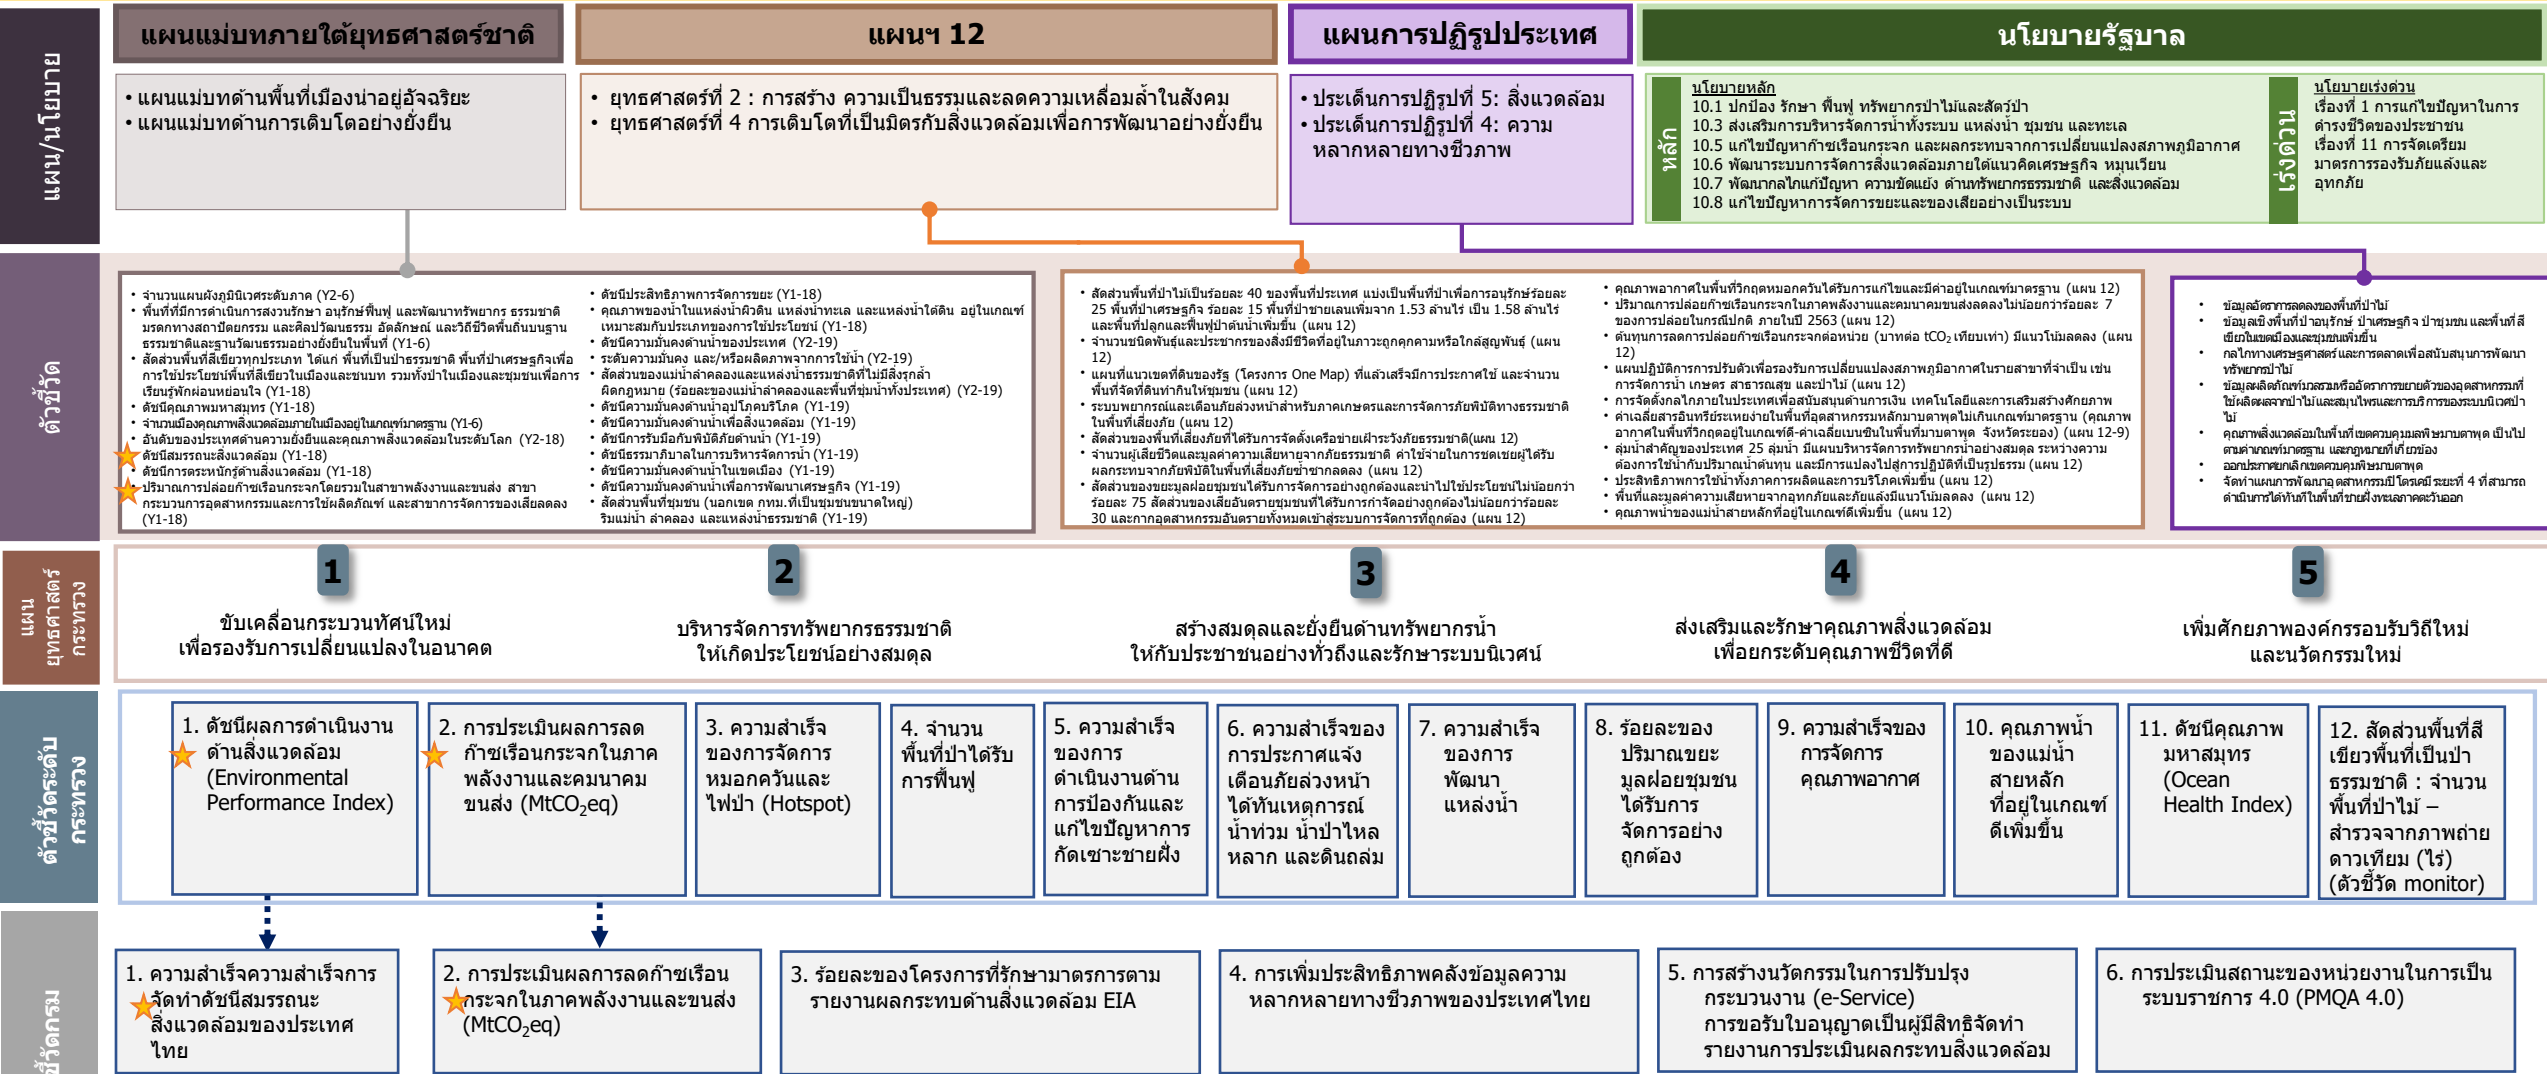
แผน/นโยบาย

แผนแม่บทภายใต้ยุทธศาสตร์ชาติ

• แผนแม่บทด้านพื้นที่เมืองน่าอยู่อัจฉริยะ
• แผนแม่บทด้านการเติบโตอย่างยั่งยืน

แผนฯ 12

• ยุทธศาสตร์ที่ 2 : การสร้าง ความเป็นธรรมและลดความเหลื่อมล้ำในสังคม
• ยุทธศาสตร์ที่ 4 การเติบโตที่เป็นมิตรกับสิ่งแวดล้อมเพื่อการพัฒนาอย่างยั่งยืน

แผนการปฏิรูปประเทศ

• ประเด็นการปฏิรูปที่ 5: สิ่งแวดล้อม
• ประเด็นการปฏิรูปที่ 4: ความหลากหลายทางชีวภาพ

นโยบายรัฐบาล

หลัก
นโยบายหลัก
10.1 ปกป้อง รักษา ฟื้นฟู ทรัพยากรป่าไม้และสัตว์ป่า
10.3 ส่งเสริมการบริหารจัดการน้ำทั้งระบบ แหล่งน้ำ ชุมชน และทะเล
10.5 แก้ไขปัญหาก๊าซเรือนกระจก และผลกระทบจากการเปลี่ยนแปลงสภาพภูมิอากาศ
10.6 พัฒนาระบบการจัดการสิ่งแวดล้อมภายใต้แนวคิดเศรษฐกิจ หมุนเวียน
10.7 พัฒนากลไกแก้ปัญหา ความขัดแย้ง ด้านทรัพยากรธรรมชาติ และสิ่งแวดล้อม
10.8 แก้ไขปัญหาการจัดการขยะและของเสียอย่างเป็นระบบ

เร่งด่วน
นโยบายเร่งด่วน
เรื่องที่ 1 การแก้ไขปัญหาในการดำรงชีวิตของประชาชน
เรื่องที่ 11 การจัดเตรียมมาตรการรองรับภัยแล้งและอุทกภัย

ตัวชี้วัด

• จำนวนแผนผังภูมินิเวศระดับภาค (Y2-6)
• พื้นที่ที่มีการดำเนินการสงวนรักษา อนุรักษ์ฟื้นฟู และพัฒนาทรัพยากร ธรรมชาติ มรดกทางสถาปัตยกรรม และศิลปวัฒนธรรม อัตลักษณ์ และวิถีชีวิตพื้นถิ่นบนฐานธรรมชาติและฐานวัฒนธรรมอย่างยั่งยืนในพื้นที่ (Y1-6)
• สัดส่วนพื้นที่สีเขียวทุกประเภท ได้แก่ พื้นที่เป็นป่าธรรมชาติ พื้นที่ป่าเศรษฐกิจเพื่อการใช้ประโยชน์พื้นที่สีเขียวในเมืองและชนบท รวมทั้งป่าในเมืองและชุมชนเพื่อการเรียนรู้พักผ่อนหย่อนใจ (Y1-18)
• ดัชนีคุณภาพมหาสมุทร (Y1-18)
• จำนวนเมืองคุณภาพสิ่งแวดล้อมภายในเมืองอยู่ในเกณฑ์มาตรฐาน (Y1-6)
• อันดับของประเทศด้านความยั่งยืนและคุณภาพสิ่งแวดล้อมในระดับโลก (Y2-18)
• ดัชนีสมรรถนะสิ่งแวดล้อม (Y1-18)
• ดัชนีการตระหนักรู้ด้านสิ่งแวดล้อม (Y1-18)
• ปริมาณการปล่อยก๊าซเรือนกระจกโดยรวมในสาขาพลังงานและขนส่ง สาขากระบวนการอุตสาหกรรมและการใช้ผลิตภัณฑ์ และสาขาการจัดการของเสียลดลง (Y1-18)

• ดัชนีประสิทธิภาพการจัดการขยะ (Y1-18)
• คุณภาพของน้ำในแหล่งน้ำผิวดิน แหล่งน้ำทะเล และแหล่งน้ำใต้ดิน อยู่ในเกณฑ์เหมาะสมกับประเภทของการใช้ประโยชน์ (Y1-18)
• ดัชนีความมั่นคงด้านน้ำของประเทศ (Y2-19)
• ระดับความมั่นคง และ/หรือผลิตภาพจากการใช้น้ำ (Y2-19)
• สัดส่วนของแม่น้ำลำคลองและแหล่งน้ำธรรมชาติที่ไม่มีสิ่งรุกล้ำผิดกฎหมาย (ร้อยละของแม่น้ำลำคลองและพื้นที่ชุ่มน้ำทั้งประเทศ) (Y2-19)
• ดัชนีความมั่นคงด้านน้ำอุปโภคบริโภค (Y1-19)
• ดัชนีความมั่นคงด้านน้ำเพื่อสิ่งแวดล้อม (Y1-19)
• ดัชนีการรับมือกับพิบัติภัยด้านน้ำ (Y1-19)
• ดัชนีธรรมาภิบาลในการบริหารจัดการน้ำ (Y1-19)
• ดัชนีความมั่นคงด้านน้ำในเขตเมือง (Y1-19)
• ดัชนีความมั่นคงด้านน้ำเพื่อการพัฒนาเศรษฐกิจ (Y1-19)
• สัดส่วนพื้นที่ชุมชน (นอกเขต กทม.ที่เป็นชุมชนขนาดใหญ่) ริมแม่น้ำ ลำคลอง และแหล่งน้ำธรรมชาติ (Y1-19)

• สัดส่วนพื้นที่ป่าไม้เป็นร้อยละ 40 ของพื้นที่ประเทศ แบ่งเป็นพื้นที่ป่าเพื่อการอนุรักษ์ร้อยละ 25 พื้นที่ป่าเศรษฐกิจ ร้อยละ 15 พื้นที่ป่าชายเลนเพิ่มจาก 1.53 ล้านไร่ เป็น 1.58 ล้านไร่ และพื้นที่ปลูกและฟื้นฟูป่าต้นน้ำเพิ่มขึ้น (แผน 12)
• จำนวนชนิดพันธุ์และประชากรของสิ่งมีชีวิตที่อยู่ในภาวะถูกคุกคามหรือใกล้สูญพันธุ์ (แผน 12)
• แผนที่แนวเขตที่ดินของรัฐ (โครงการ One Map) ที่แล้วเสร็จมีการประกาศใช้ และจำนวนพื้นที่จัดที่ดินทำกินให้ชุมชน (แผน 12)
• ระบบพยากรณ์และเตือนภัยล่วงหน้าสำหรับภาคเกษตรและการจัดการภัยพิบัติทางธรรมชาติในพื้นที่เสี่ยงภัย (แผน 12)
• สัดส่วนของพื้นที่เสี่ยงภัยที่ได้รับการจัดตั้งเครือข่ายเฝ้าระวังภัยธรรมชาติ(แผน 12)
• จำนวนผู้เสียชีวิตและมูลค่าความเสียหายจากภัยธรรมชาติ ค่าใช้จ่ายในการชดเชยผู้ได้รับผลกระทบจากภัยพิบัติในพื้นที่เสี่ยงภัยซ้ำซากลดลง (แผน 12)
• สัดส่วนของขยะมูลฝอยชุมชนได้รับการจัดการอย่างถูกต้องและนำไปใช้ประโยชน์ไม่น้อยกว่าร้อยละ 75 สัดส่วนของเสียอันตรายชุมชนที่ได้รับการกำจัดอย่างถูกต้องไม่น้อยกว่าร้อยละ 30 และกากอุตสาหกรรมอันตรายทั้งหมดเข้าสู่ระบบการจัดการที่ถูกต้อง (แผน 12)

• คุณภาพอากาศในพื้นที่วิกฤตหมอกควันได้รับการแก้ไขและมีค่าอยู่ในเกณฑ์มาตรฐาน (แผน 12)
• ปริมาณการปล่อยก๊าซเรือนกระจกในภาคพลังงานและคมนาคมขนส่งลดลงไม่น้อยกว่าร้อยละ 7 ของการปล่อยในกรณีปกติ ภายในปี 2563 (แผน 12)
• ต้นทุนการลดการปล่อยก๊าซเรือนกระจกต่อหน่วย (บาทต่อ $tCO_2$ เทียบเท่า) มีแนวโน้มลดลง (แผน 12)
• แผนปฏิบัติการการปรับตัวเพื่อรองรับการเปลี่ยนแปลงสภาพภูมิอากาศในรายสาขาที่จำเป็น เช่น การจัดการน้ำ เกษตร สาธารณสุข และป่าไม้ (แผน 12)
• การจัดตั้งกลไกภายในประเทศเพื่อสนับสนุนด้านการเงิน เทคโนโลยีและการเสริมสร้างศักยภาพ
• ค่าเฉลี่ยสารอินทรีย์ระเหยง่ายในพื้นที่อุตสาหกรรมหลักมาบตาพุดไม่เกินเกณฑ์มาตรฐาน (คุณภาพอากาศในพื้นที่วิกฤตอยู่ในเกณฑ์ดี-ค่าเฉลี่ยเบนซีนในพื้นที่มาบตาพุด จังหวัดระยอง) (แผน 12-9)
• ลุ่มน้ำสำคัญของประเทศ 25 ลุ่มน้ำ มีแผนบริหารจัดการทรัพยากรน้ำอย่างสมดุล ระหว่างความต้องการใช้น้ำกับปริมาณน้ำต้นทุน และมีการแปลงไปสู่การปฏิบัติที่เป็นรูปธรรม (แผน 12)
• ประสิทธิภาพการใช้น้ำทั้งภาคการผลิตและการบริโภคเพิ่มขึ้น (แผน 12)
• พื้นที่และมูลค่าความเสียหายจากอุทกภัยและภัยแล้งมีแนวโน้มลดลง (แผน 12)
• คุณภาพน้ำของแม่น้ำสายหลักที่อยู่ในเกณฑ์ดีเพิ่มขึ้น (แผน 12)

• ข้อมูลอัตราการลดลงของพื้นที่ป่าไม้
• ข้อมูลเชิงพื้นที่ป่าอนุรักษ์ ป่าเศรษฐกิจ ป่าชุมชน และพื้นที่สีเขียวในเขตเมืองและชุมชนเพิ่มขึ้น
• กลไกทางเศรษฐศาสตร์และการตลาดเพื่อสนับสนุนการพัฒนาทรัพยากรป่าไม้
• ข้อมูลผลิตภัณฑ์มวลรวมหรืออัตราการขยายตัวของอุตสาหกรรมที่ใช้ผลิตผลจากป่าไม้และสมุนไพรและการบริการของระบบนิเวศป่าไม้
• คุณภาพสิ่งแวดล้อมในพื้นที่เขตควบคุมมลพิษมาบตาพุด เป็นไปตามค่ามาตรฐาน และกฎหมายที่เกี่ยวข้อง
• ออกประกาศยกเลิกเขตควบคุมมลพิษมาบตาพุด
• จัดทำแผนการพัฒนาอุตสาหกรรมปิโตรเคมี ระยะที่ 4 ที่สามารถดำเนินการได้ทันทีในพื้นที่ชายฝั่งทะเลภาคตะวันออก

แผนยุทธศาสตร์กระทรวง

1
ขับเคลื่อนกระบวนทัศน์ใหม่เพื่อรองรับการเปลี่ยนแปลงในอนาคต

2
บริหารจัดการทรัพยากรธรรมชาติให้เกิดประโยชน์อย่างสมดุล

3
สร้างสมดุลและยั่งยืนด้านทรัพยากรน้ำให้กับประชาชนอย่างทั่วถึงและรักษาระบบนิเวศน์

4
ส่งเสริมและรักษาคุณภาพสิ่งแวดล้อมเพื่อยกระดับคุณภาพชีวิตที่ดี

5
เพิ่มศักยภาพองค์กรรองรับวิถีใหม่และนวัตกรรมใหม่

ตัวชี้วัดระดับกระทรวง

| 1. ดัชนีผลการดำเนินงานด้านสิ่งแวดล้อม (Environmental Performance Index) | 2. การประเมินผลการลดก๊าซเรือนกระจกในภาคพลังงานและคมนาคมขนส่ง (MtCO$_2$eq) | 3. ความสำเร็จของการจัดการหมอกควันและไฟป่า (Hotspot) | 4. จำนวนพื้นที่ป่าได้รับการฟื้นฟู | 5. ความสำเร็จของการดำเนินงานด้านการป้องกันและแก้ไขปัญหาการกัดเซาะชายฝั่ง | 6. ความสำเร็จของการประกาศแจ้งเตือนภัยล่วงหน้าได้ทันเหตุการณ์ น้ำท่วม น้ำป่าไหลหลาก และดินถล่ม | 7. ความสำเร็จของการพัฒนาแหล่งน้ำ | 8. ร้อยละของปริมาณขยะมูลฝอยชุมชนได้รับการจัดการอย่างถูกต้อง | 9. ความสำเร็จของการจัดการคุณภาพอากาศ | 10. คุณภาพน้ำของแม่น้ำสายหลักที่อยู่ในเกณฑ์ดีเพิ่มขึ้น | 11. ดัชนีคุณภาพมหาสมุทร (Ocean Health Index) | 12. สัดส่วนพื้นที่สีเขียวพื้นที่เป็นป่าธรรมชาติ : จำนวนพื้นที่ป่าไม้ – สำรวจจากภาพถ่ายดาวเทียม (ไร่) (ตัวชี้วัด monitor) |
|---|---|---|---|---|---|---|---|---|---|---|---|

ตัวชี้วัดกรม

1. ความสำเร็จความสำเร็จการจัดทำดัชนีสมรรถนะสิ่งแวดล้อมของประเทศไทย

2. การประเมินผลการลดก๊าซเรือนกระจกในภาคพลังงานและขนส่ง (MtCO$_2$eq)

3. ร้อยละของโครงการที่รักษามาตรการตามรายงานผลกระทบด้านสิ่งแวดล้อม EIA

4. การเพิ่มประสิทธิภาพคลังข้อมูลความหลากหลายทางชีวภาพของประเทศไทย

5. การสร้างนวัตกรรมในการปรับปรุงกระบวนงาน (e-Service) การขอรับใบอนุญาตเป็นผู้มีสิทธิจัดทำรายงานการประเมินผลกระทบสิ่งแวดล้อม

6. การประเมินสถานะของหน่วยงานในการเป็นระบบราชการ 4.0 (PMQA 4.0)